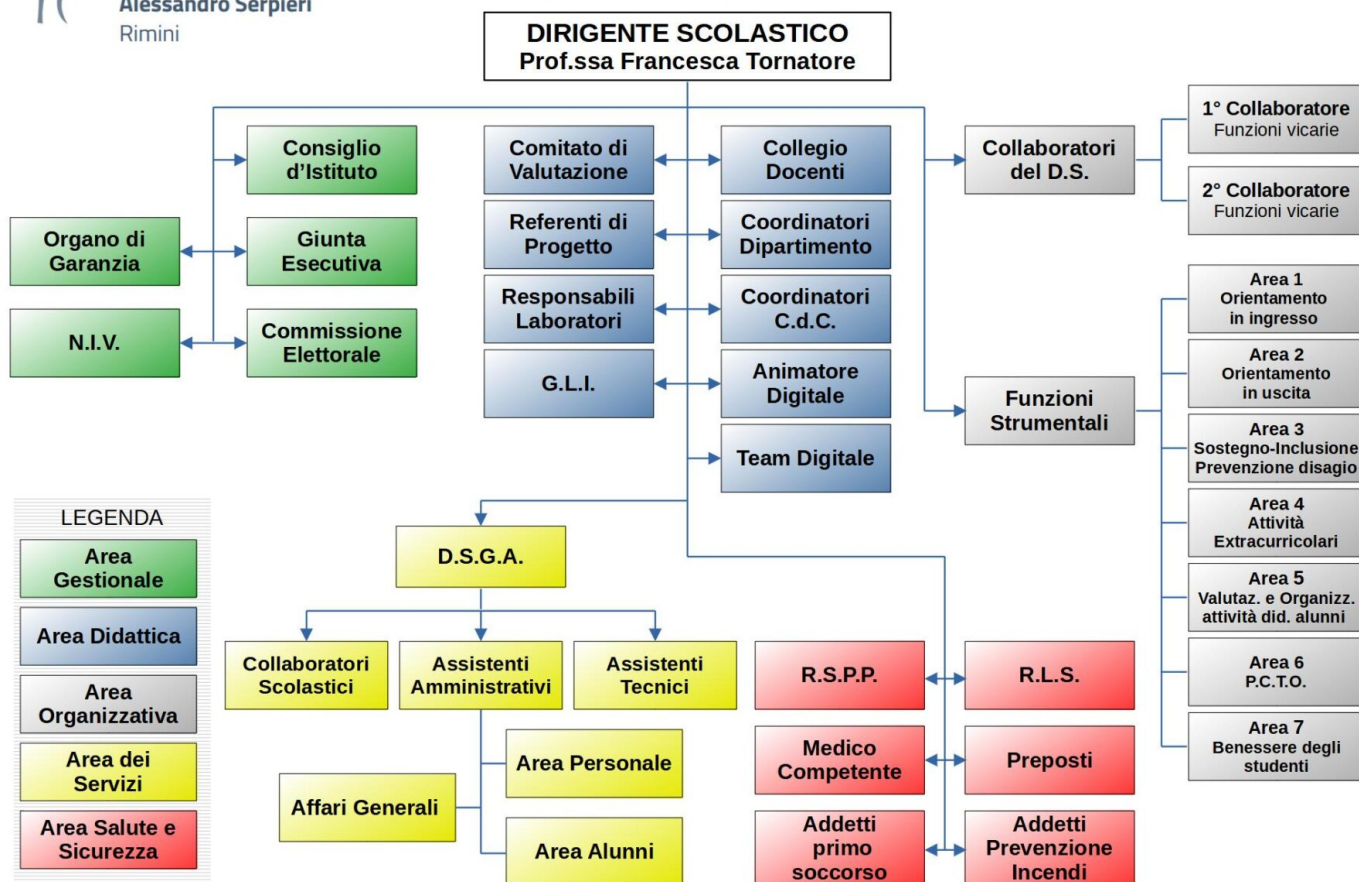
Alessandro Serpieri
Rimini

DIRIGENTE SCOLASTICO
Prof.ssa Francesca Tornatore

Consiglio d'Istituto

Organo di Garanzia

Giunta Esecutiva

N.I.V.

Commissione Elettorale

Comitato di Valutazione

Collegio Docenti

Referenti di Progetto

Coordinatori Dipartimento

Responsabili Laboratori

Coordinatori C.d.C.

G.L.I.

Animatore Digitale

Team Digitale

Collaboratori del D.S.

1° Collaboratore
Funzioni vicarie

2° Collaboratore
Funzioni vicarie

Funzioni Strumentali

Area 1
Orientamento in ingresso

Area 2
Orientamento in uscita

Area 3
Sostegno-Inclusione Prevenzione disagio

Area 4
Attività Extracurricolari

Area 5
Valutaz. e Organizz. attività did. alunni

Area 6
P.C.T.O.

Area 7
Benessere degli studenti

LEGENDA
Area Gestionale
Area Didattica
Area Organizzativa
Area dei Servizi
Area Salute e Sicurezza

D.S.G.A.

Collaboratori Scolastici

Assistenti Amministrativi

Assistenti Tecnici

Area Personale

Affari Generali

Area Alunni

R.S.P.P.

R.L.S.

Medico Competente

Preposti

Addetti primo soccorso

Addetti Prevenzione Incendi